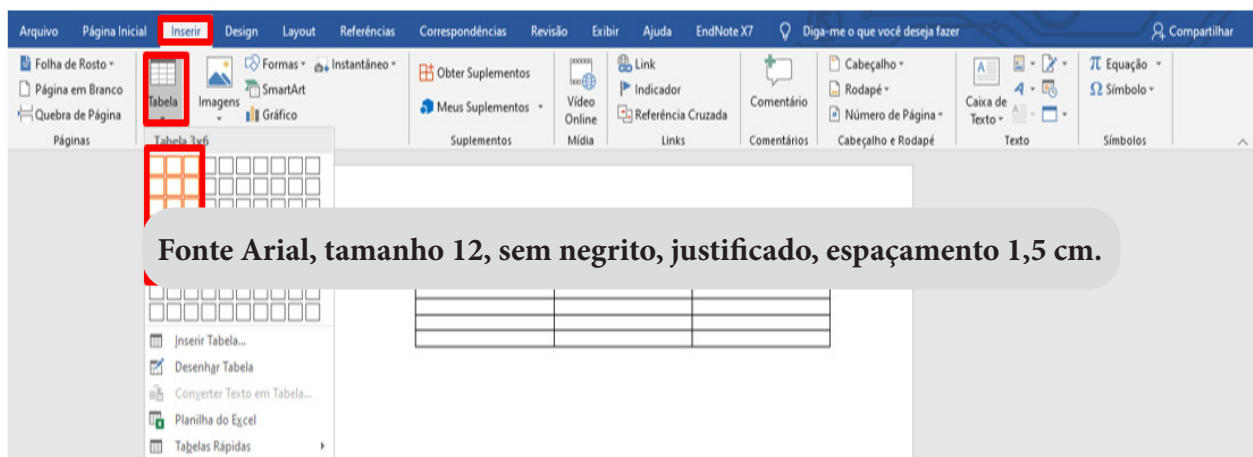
Arquivo Página Inicial Inserir Design Layout Referências Correspondências Revisão Exibir Ajuda EndNote X7 Diga-me o que você deseja fazer Compartilhar

Folha de Rosto
Página em Branco
Quebra de Página
Páginas

Tabela
Imagens
Formas
SmartArt
Gráfico
Instantâneo

Obter Suplementos
Meus Suplementos
Suplementos

Vídeo Online
Mídia

Link
Indicador
Referência Cruzada
Links

Comentário
Comentários

Cabeçalho
Rodapé
Número de Página
Cabeçalho e Rodapé

Caixa de Texto
Texto

Equação
Símbolo
Símbolos

Tabela 3x6

Fonte Arial, tamanho 12, sem negrito, justificado, espaçamento 1,5 cm.

Inserir Tabela...
Desenhar Tabela
Converter Texto em Tabela...
Planilha do Excel
Tabelas Rápidas